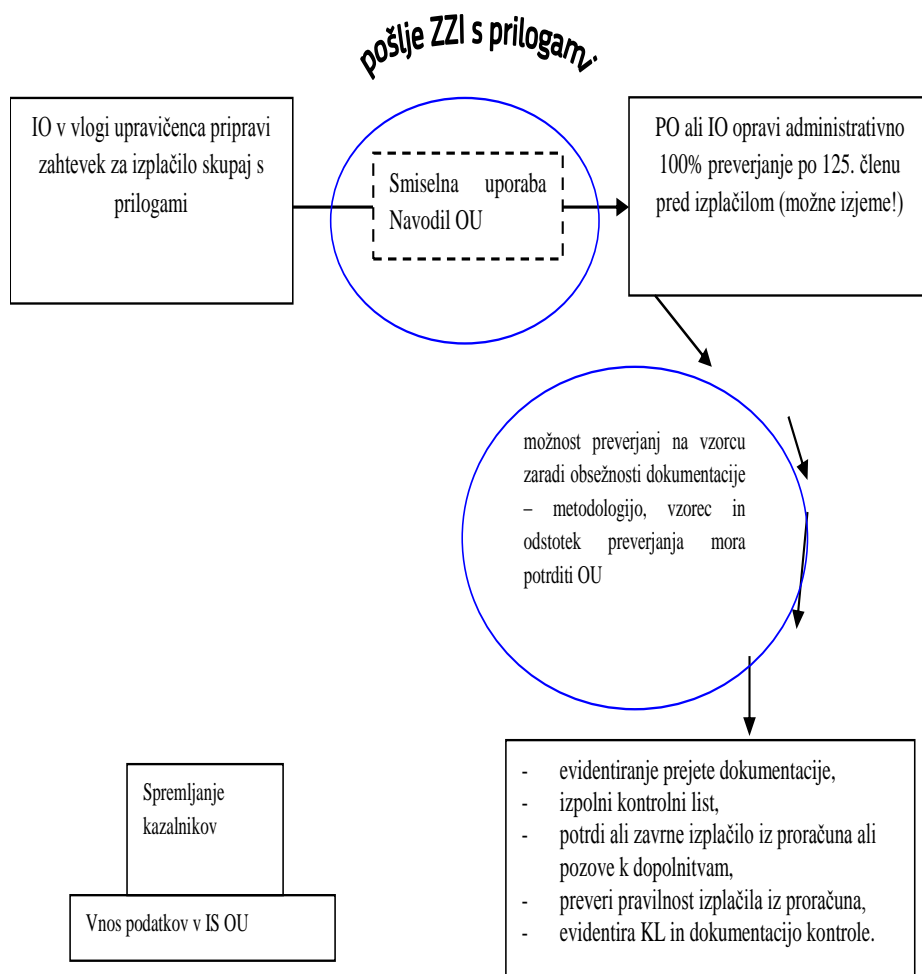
pošlje ZZI s prilogami

IO v vlogi upravičenca pripravi zahtevek za izplačilo skupaj s prilogami

Smiselna uporaba Navodil OU

PO ali IO opravi administrativno 100% preverjanje po 125. členu pred izplačilom (možne izjeme!)

možnost preverjanj na vzorcu zaradi obsežnosti dokumentacije – metodologijo, vzorec in odstotek preverjanja mora potrditi OU

- evidentiranje prejete dokumentacije,
- izpolni kontrolni list,
- potrdi ali zavrne izplačilo iz proračuna ali pozove k dopolnitvam,
- preveri pravilnost izplačila iz proračuna,
- evidentira KL in dokumentacijo kontrole.

Spremljanje kazalnikov

Vnos podatkov v IS OU